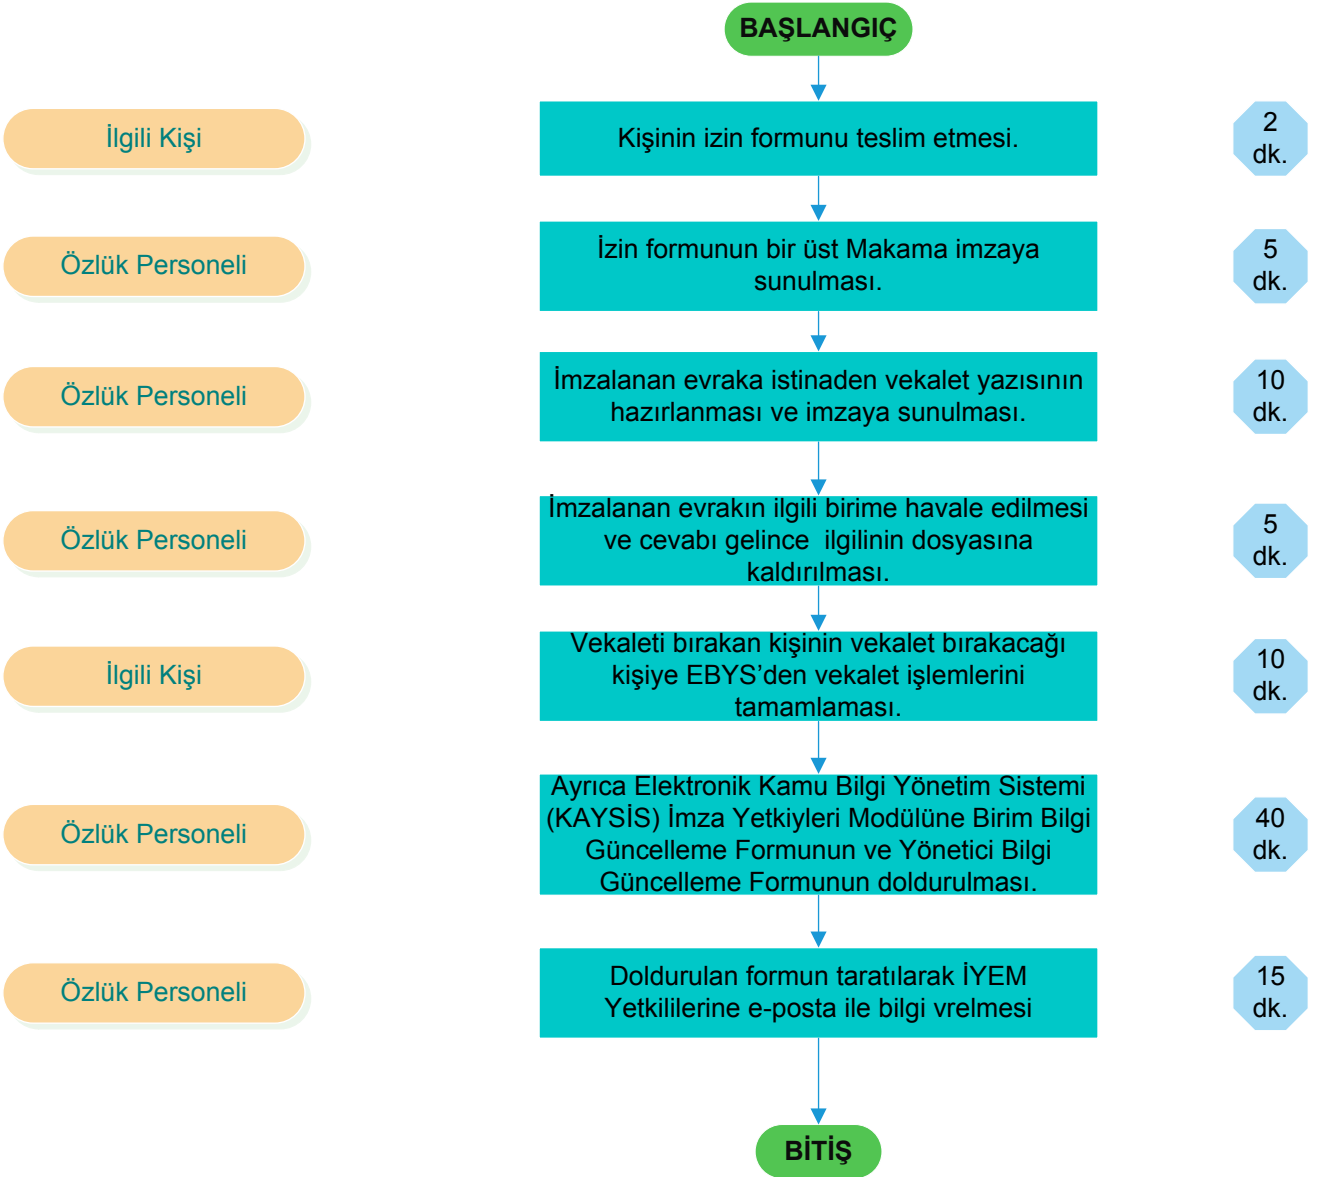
BAŞLANGIÇ

İlgili Kişi

Kişinin izin formunu teslim etmesi.

2 dk.

Özlük Personeli

İzin formunun bir üst Makama imzaya sunulması.

5 dk.

Özlük Personeli

İmzalanan evraka istinaden vekalet yazısının hazırlanması ve imzaya sunulması.

10 dk.

Özlük Personeli

İmzalanan evrakın ilgili birime havale edilmesi ve cevabı gelince ilgilinin dosyasına kaldırılması.

5 dk.

İlgili Kişi

Vekaleti bırakan kişinin vekalet bırakacağı kişiye EBYS'den vekalet işlemlerini tamamlaması.

10 dk.

Özlük Personeli

Ayrıca Elektronik Kamu Bilgi Yönetim Sistemi (KAYSİS) İmza Yetkiyleri Modülüne Birim Bilgi Güncelleme Formunun ve Yönetici Bilgi Güncelleme Formunun doldurulması.

40 dk.

Özlük Personeli

Doldurulan formun taratılarak İYEM Yetkililerine e-posta ile bilgi vrelmesi

15 dk.

BİTİŞ